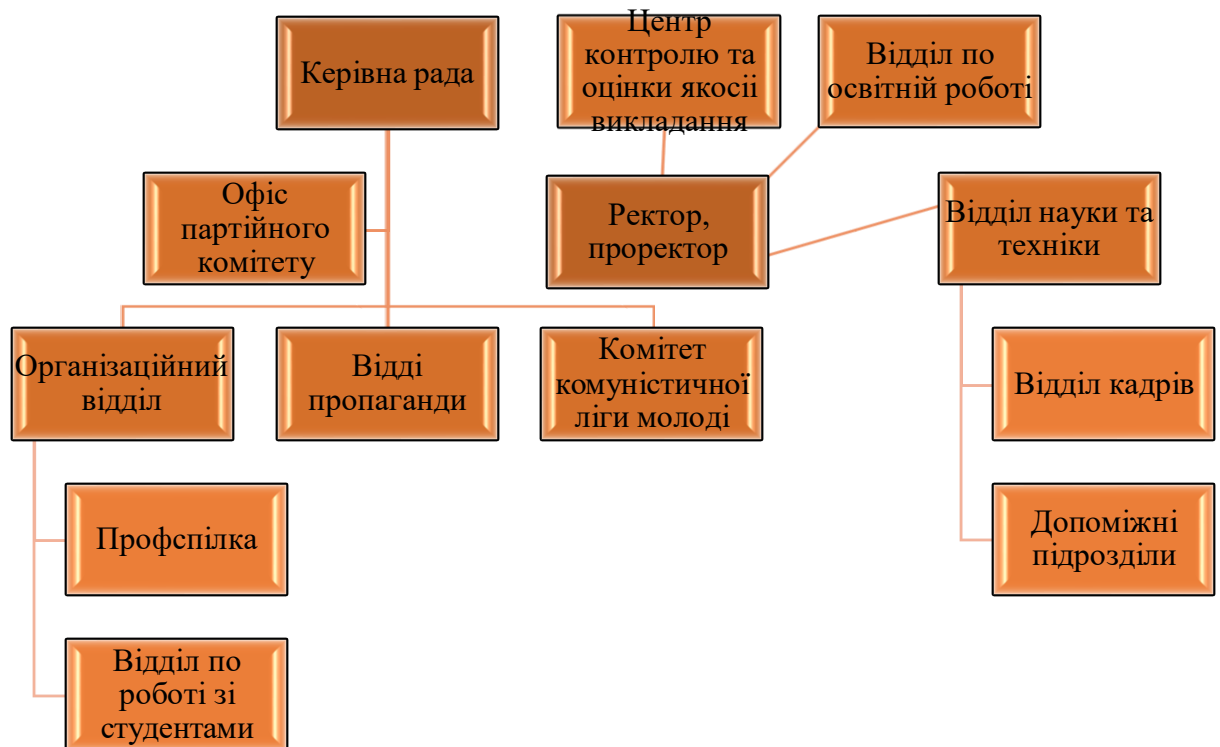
Керівна рада

Центр контролю та оцінки якосії викладання

Відділ по освітній роботі

Офіс партійного комітету

Ректор, проректор

Відділ науки та техніки

Організаційний відділ

Відді пропаганди

Комітет комуністичної ліги молоді

Відділ кадрів

Профспілка

Допоміжні підрозділи

Відділ по роботі зі студентами